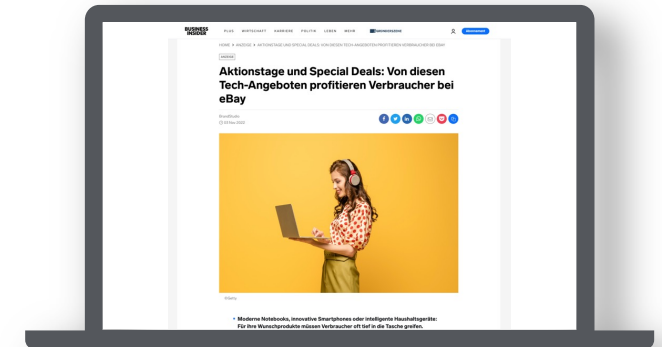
BUSINESS INSIDER

PLUS WIRTSCHAFT KARRIERE POLITIK LEBEN MEHR

Abonnieren

HOME > ANZEIGE > AKTIONSTAGE UND SPECIAL DEALS: VON DIESEN TECH-ANGEBOTEN PROFITIEREN VERBRAUCHER BEI EBAY

ANZEIGE

Aktionstage und Special Deals: Von diesen Tech-Angeboten profitieren Verbraucher bei eBay

BrandStudio
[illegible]

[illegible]

• Moderne Notebooks, innovative Smartphones oder intelligente Haushaltsgeräte: Für ihre Wunschprodukte müssen Verbraucher oft tief in die Tasche greifen.